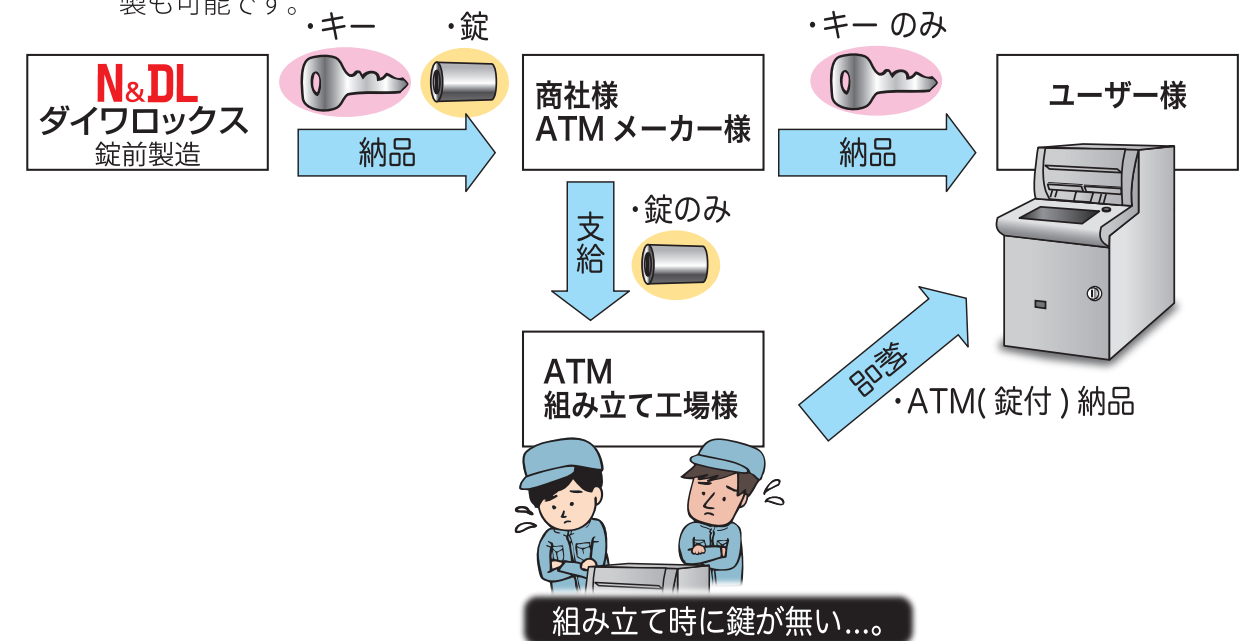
製も可能です。

・キー　・錠

N&DL
ダイワロックス
錠前製造

納品

商社様
ATM メーカー様

・キー のみ

納品

ユーザー様

支給

・錠のみ

ATM
組み立て工場様

納品

・ATM( 錠付 ) 納品

組み立て時に鍵が無い...。